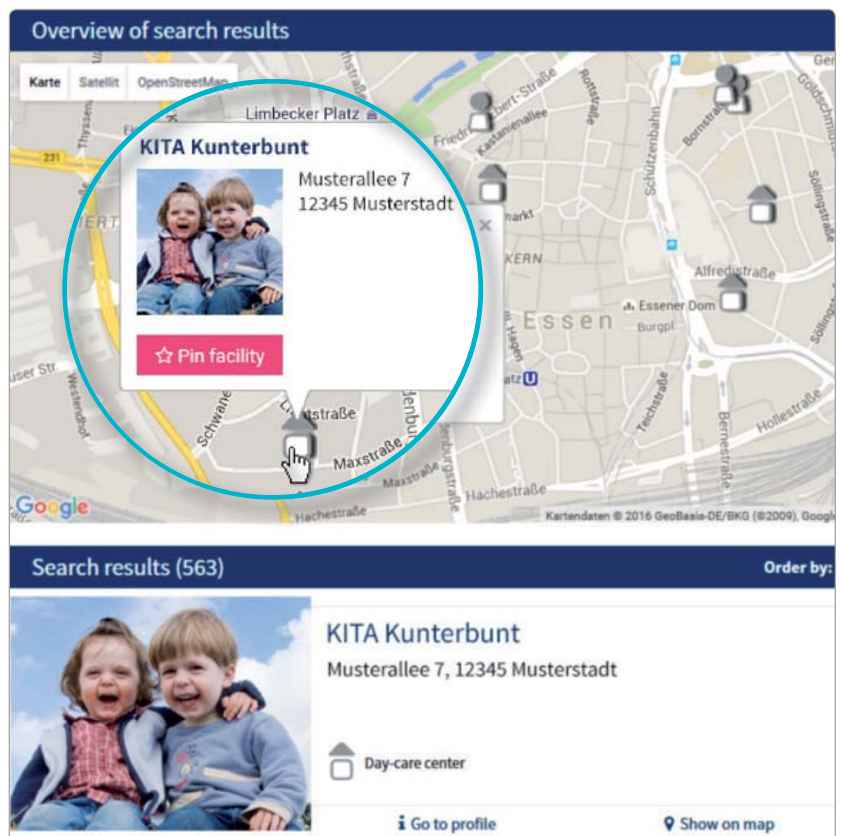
Overview of search results

Karte Satellit OpenStreetMap

Limbecker Platz

KITA Kunterbunt

Musterallee 7
12345 Musterstadt

☆ Pin facility

231

Kastanienallee

Rottstraße

Schützenbahn

Bornstraße

Goldschmidtstraße

Söllingstraße

Alfredistraße

Essener Dom

Burgpl

Essen

KERN

markt

Hagen

Teichstraße

Bernestraße

Hollestraße

Schwanenkampstraße

Maxstraße

Hachestraße

Westendhof

Thyssenstraße

user Str

Kartendaten © 2016 GeoBasis-DE/BKG (©2009), Google

Google

Search results (563)

Order by:

KITA Kunterbunt

Musterallee 7, 12345 Musterstadt

Day-care center

Go to profile

Show on map